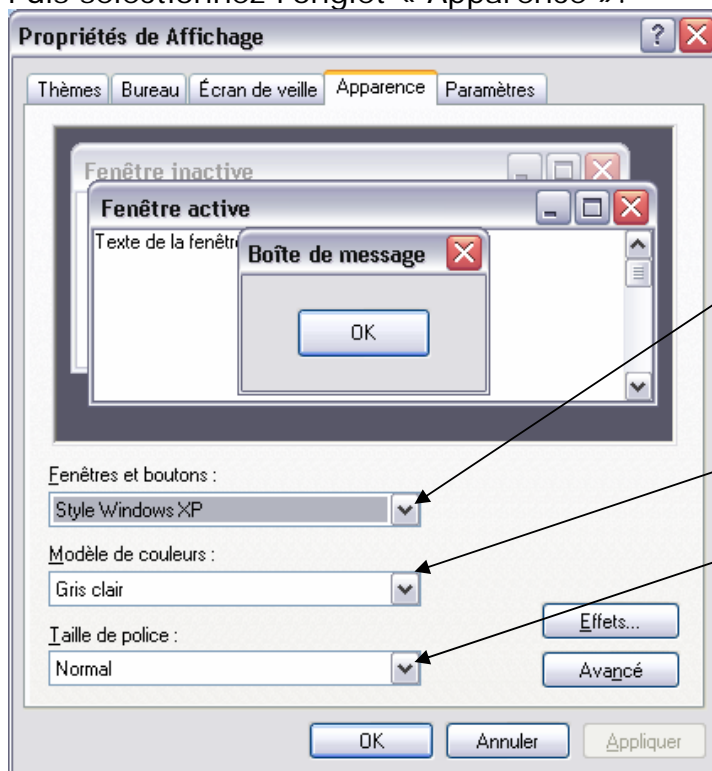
Puis sélectionnez l'onglet « Apparence ».

Propriétés de Affichage

Thèmes | Bureau | Écran de veille | Apparence | Paramètres

Fenêtre inactive

Fenêtre active

Texte de la fenêtre

Boîte de message

OK

Fenêtres et boutons :

Style Windows XP

Modèle de couleurs :

Gris clair

Taille de police :

Normal

Effets...

Avancé

OK

Annuler

Appliquer